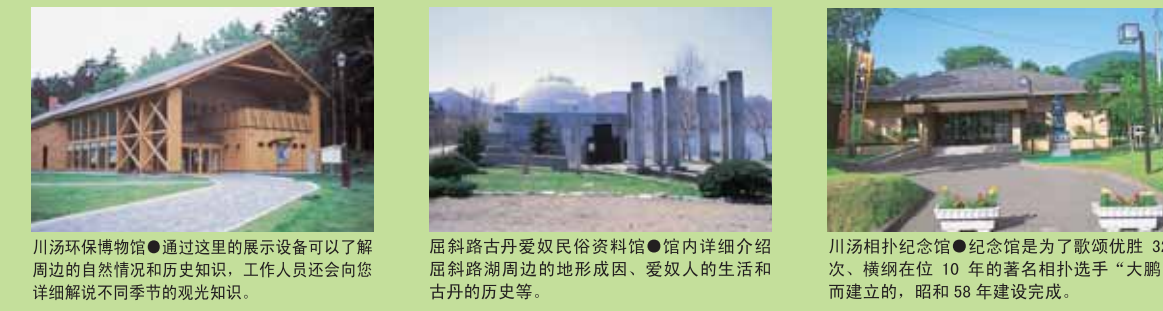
川汤环保博物馆●通过这里的展示设备可以了解周边的自然情况和历史知识，工作人员还会向您详细解说不同季节的观光知识。

屈斜路古丹爱奴民俗资料馆●馆内详细介绍屈斜路湖周边的地形成因、爱奴人的生活和古丹的历史等。

川汤相扑纪念馆●纪念馆是为了歌颂优胜 3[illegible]次、横纲在位 10 年的著名相扑选手“大鹏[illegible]而建立的，昭和 58 年建设完成。